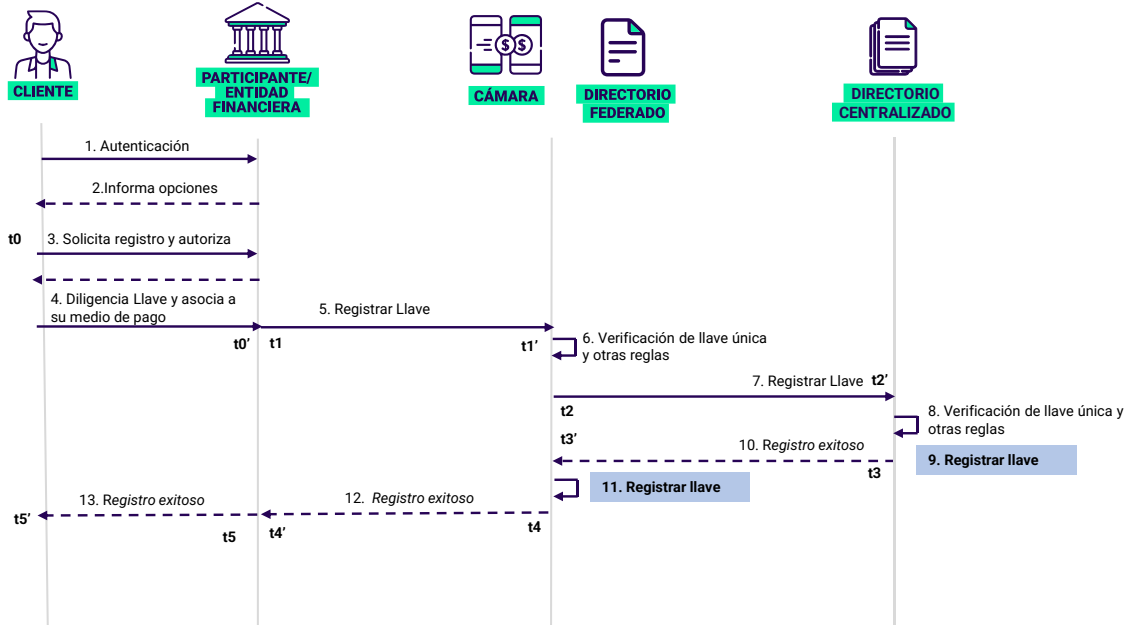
CLIENTE

PARTICIPANTE/ ENTIDAD FINANCIERA

CÁMARA

DIRECTORIO FEDERADO

DIRECTORIO CENTRALIZADO

1. Autenticación

2.Informa opciones

t0

3. Solicita registro y autoriza

4. Diligencia Llave y asocia a su medio de pago

5. Registrar Llave

t0'

t1

t1'

6. Verificación de llave única y otras reglas

7. Registrar Llave

t2'

t2

8. Verificación de llave única y otras reglas

t3'

10. Registro exitoso

t3

9. Registrar llave

11. Registrar llave

13. Registro exitoso

12. Registro exitoso

t5'

t4

t5

t4'